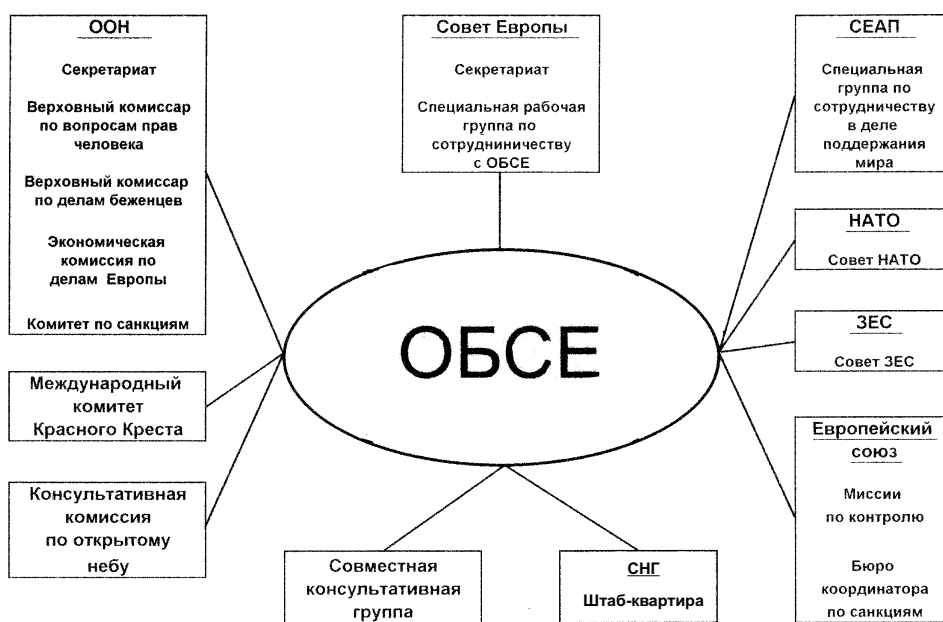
ООН

Секретариат

Верховный комиссар по вопросам прав человека

Верховный комиссар по делам беженцев

Экономическая комиссия по делам Европы

Комитет по санкциям

Совет Европы

Секретариат

Специальная рабочая группа по сотрудниничеству с ОБСЕ

СЕАП

Специальная группа по сотрудничеству в деле поддержания мира

НАТО

Совет НАТО

ЗЕС

Совет ЗЕС

ОБСЕ

Международный комитет Красного Креста

Консультативная комиссия по открытому небу

Совместная консультативная группа

СНГ

Штаб-квартира

Европейский союз

Миссии по контролю

Бюро координатора по санкциям